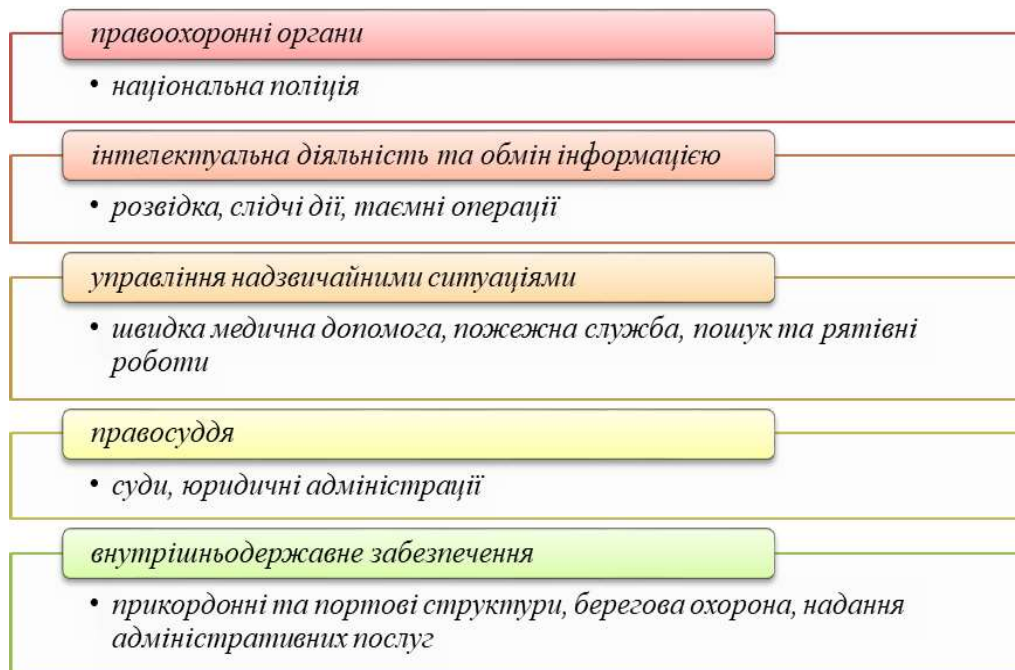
правоохоронні органи

• національна поліція

інтелектуальна діяльність та обмін інформацією

• розвідка, слідчі дії, таємні операції

управління надзвичайними ситуаціями

• швидка медична допомога, пожежна служба, пошук та рятівні роботи

правосуддя

• суди, юридичні адміністрації

внутрішньодержавне забезпечення

• прикордонні та портові структури, берегова охорона, надання адміністративних послуг